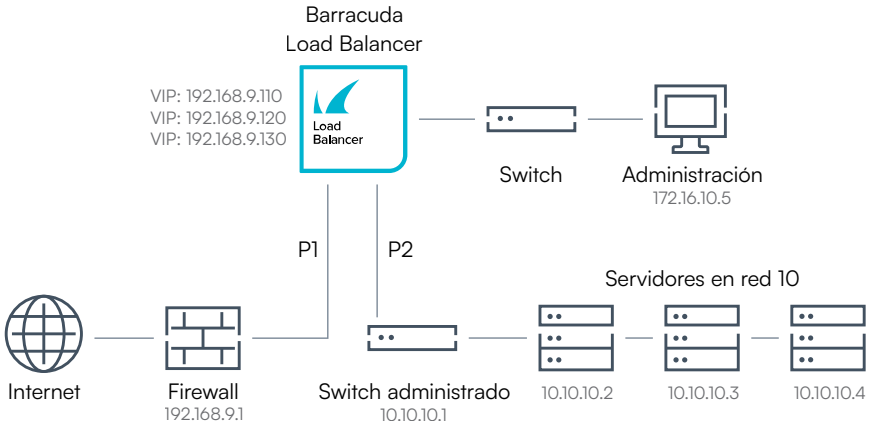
Barracuda
Load Balancer

VIP: 192.168.9.110
VIP: 192.168.9.120
VIP: 192.168.9.130

Load Balancer

Switch

Administración
172.16.10.5

P1

P2

Servidores en red 10

Internet

Firewall
192.168.9.1

Switch administrado
10.10.10.1

10.10.10.2

10.10.10.3

10.10.10.4